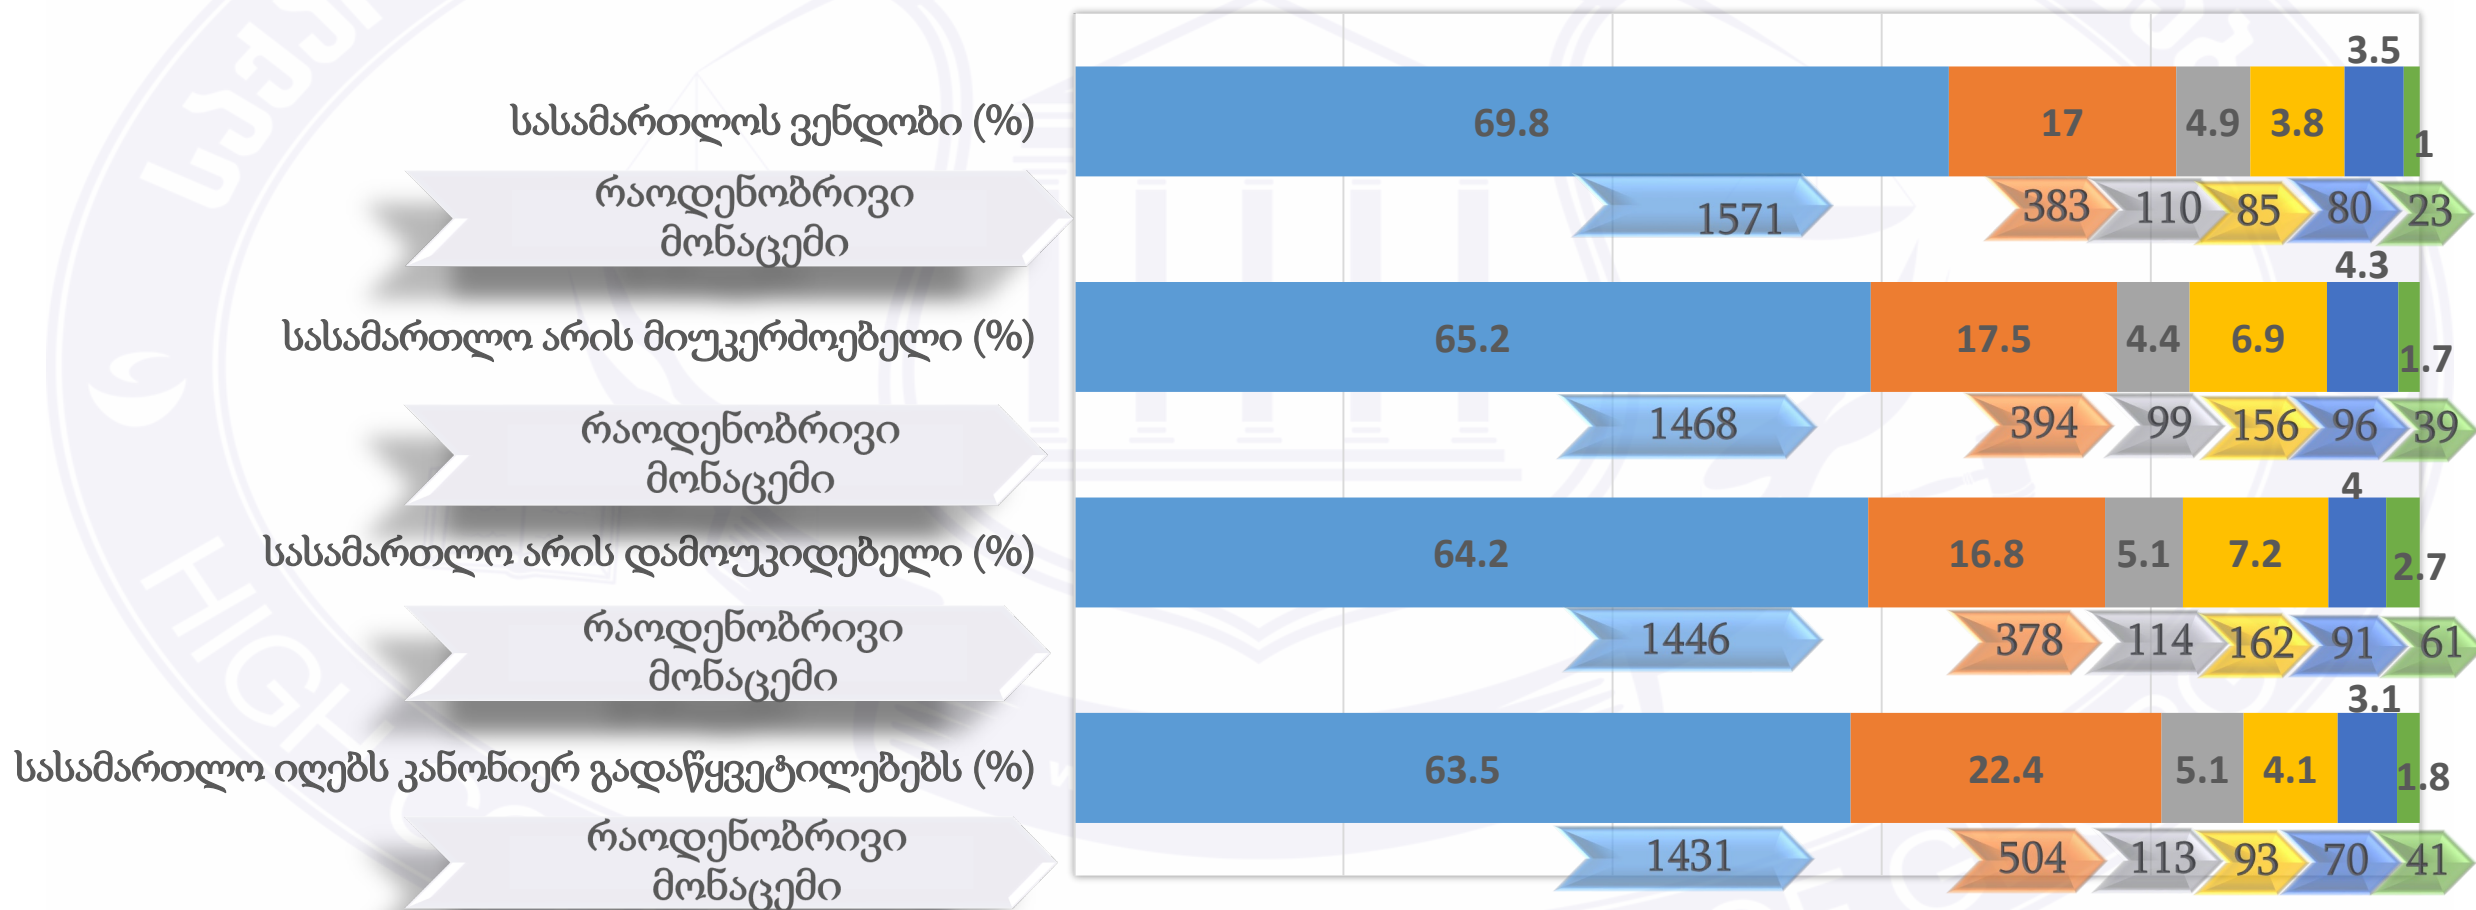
სასამართლოს ვენდობი (%)
69.8
17
4.9
3.8
3.5
1
რაოდენობრივი მონაცემი
1571
383
110
85
80
23

სასამართლო არის მიუკერძოებელი (%)
65.2
17.5
4.4
6.9
4.3
1.7
რაოდენობრივი მონაცემი
1468
394
99
156
96
39

სასამართლო არის დამოუკიდებელი (%)
64.2
16.8
5.1
7.2
4
2.7
რაოდენობრივი მონაცემი
1446
378
114
162
91
61

სასამართლო იღებს კანონიერ გადაწყვეტილებებს (%)
63.5
22.4
5.1
4.1
3.1
1.8
რაოდენობრივი მონაცემი
1431
504
113
93
70
41